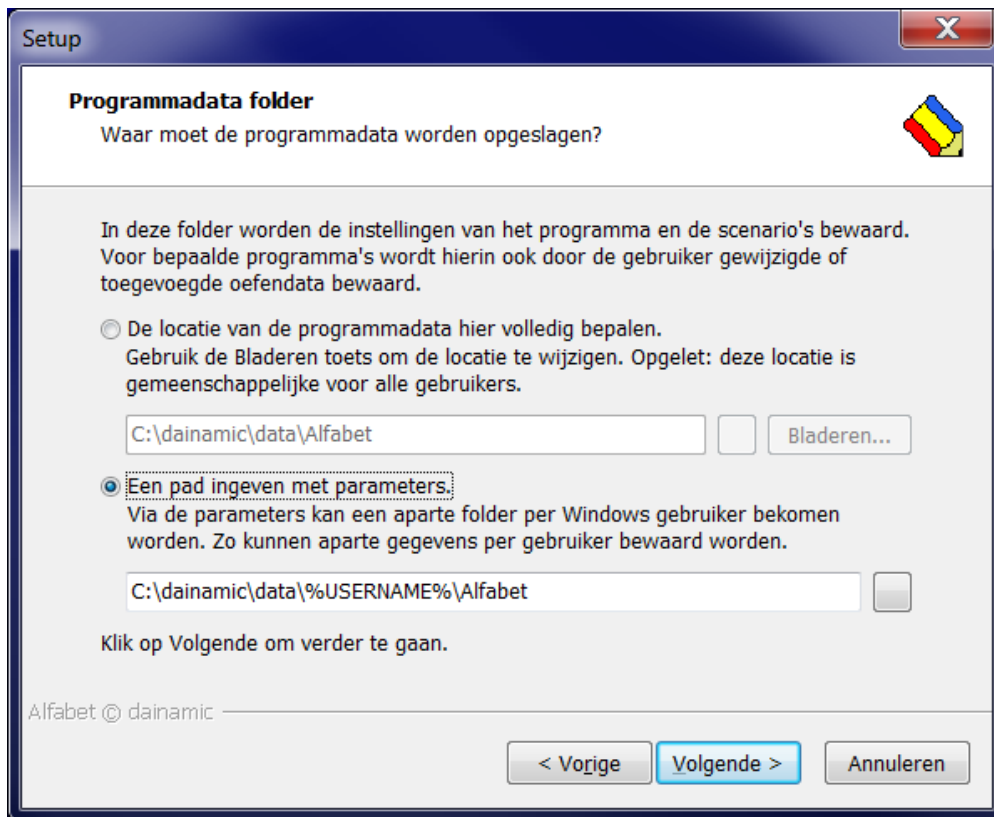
Setup

Programmadata folder
Waar moet de programmadata worden opgeslagen?

In deze folder worden de instellingen van het programma en de scenario's bewaard. Voor bepaalde programma's wordt hierin ook door de gebruiker gewijzigde of toegevoegde oefendata bewaard.

De locatie van de programmadata hier volledig bepalen.
Gebruik de Bladeren toets om de locatie te wijzigen. Opgelet: deze locatie is gemeenschappelijke voor alle gebruikers.

C:\dainamic\data\Alfabet

Bladeren...

Een pad ingeven met parameters.
Via de parameters kan een aparte folder per Windows gebruiker bekomen worden. Zo kunnen aparte gegevens per gebruiker bewaard worden.

C:\dainamic\data\%USERNAME%\Alfabet

Klik op Volgende om verder te gaan.

Alfabet © dainamic

< Vorige

Volgende >

Annuleren